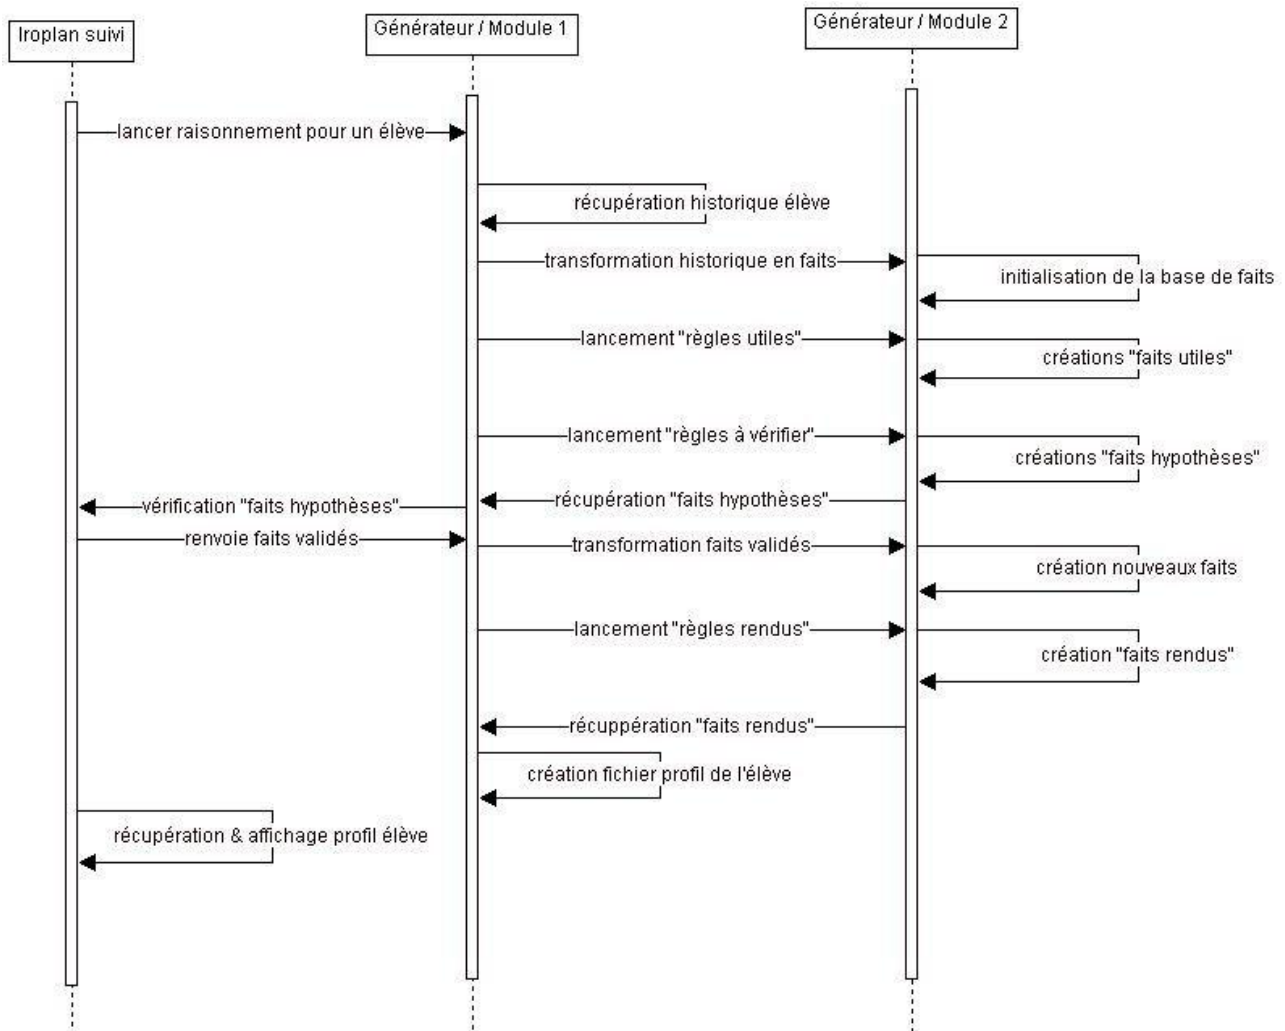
Iroplan suivi

Générateur / Module 1

Générateur / Module 2

lancer raisonnement pour un élève

récupération historique élève

transformation historique en faits

initialisation de la base de faits

lancement "règles utiles"

créations "faits utiles"

lancement "règles à vérifier"

créations "faits hypothèses"

vérification "faits hypothèses"

récupération "faits hypothèses"

renvoie faits validés

transformation faits validés

création nouveaux faits

lancement "règles rendus"

création "faits rendus"

récuppération "faits rendus"

création fichier profil de l'élève

récupération & affichage profil élève